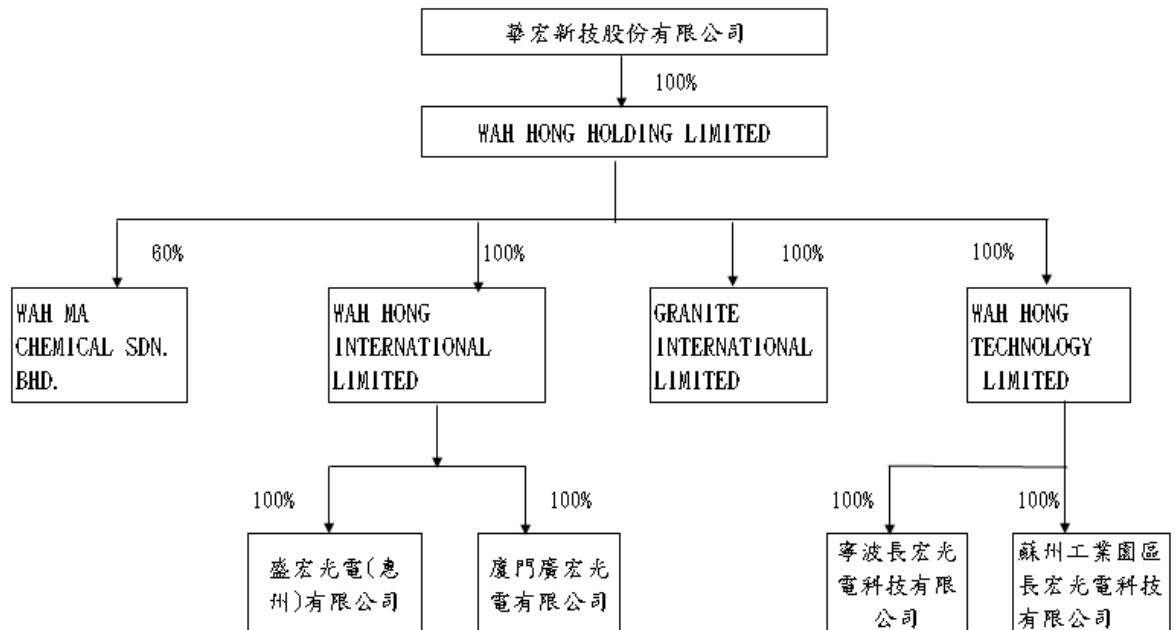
華宏新技股份有限公司

100%

WAH HONG HOLDING LIMITED

60%

WAH MA CHEMICAL SDN. BHD.

100%

WAH HONG INTERNATIONAL LIMITED

100%

GRANITE INTERNATIONAL LIMITED

100%

WAH HONG TECHNOLOGY LIMITED

100%

盛宏光電(惠州)有限公司

100%

廈門廣宏光電有限公司

100%

寧波長宏光電科技有限公司

100%

蘇州工業園區長宏光電科技有限公司